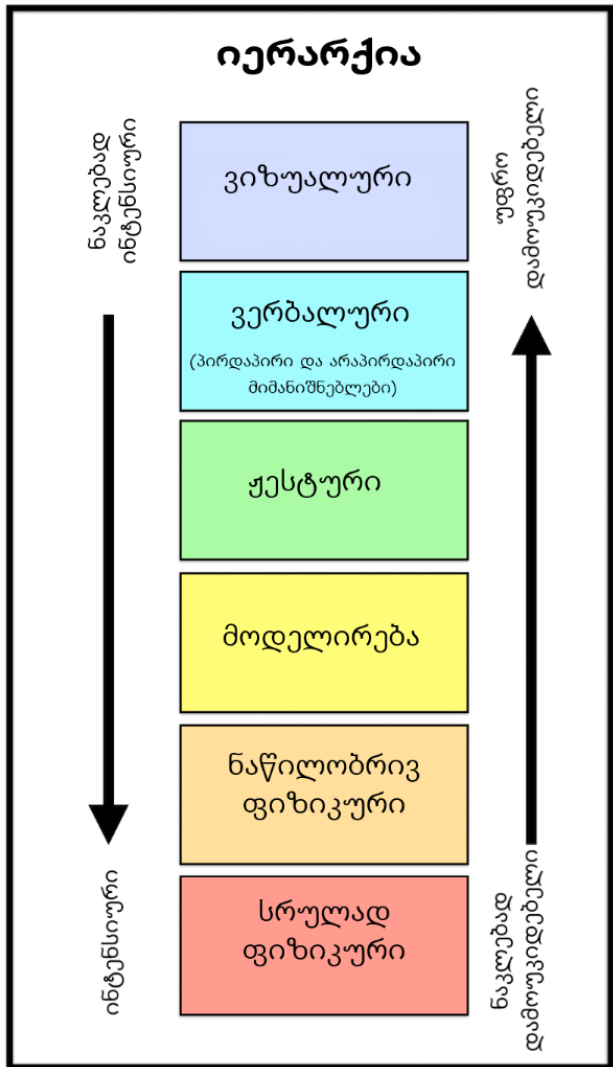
იერარქია

ნაკლებად ინტენსიური

ინტენსიური

უფრო დამოუკიდებელი

ნაკლებად დამოუკიდებელი

ვიზუალური

ვერბალური

(პირდაპირი და არაპირდაპირი მიმანიშნებლები)

ჟესტური

მოდელირება

ნაწილობრივ ფიზიკური

სრულად ფიზიკური